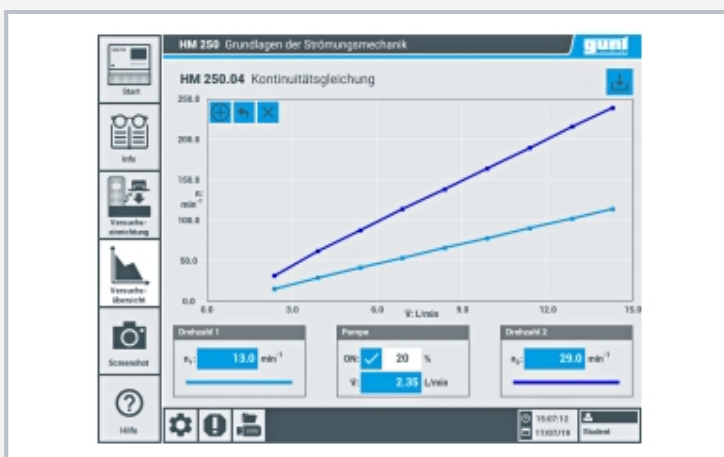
HM 250 Grundlagen der Strömungsmechanik

gunt

HM 250.04 Kontinuitätsgleichung

Start

Info

Versuchseinrichtung

Versuchsübersicht

Screenshot

Hilfe

250.0

200.0

150.0

n
min$^{-1}$

100.0

50.0

0.0

0.0

3.0

6.0

V̇: L/min

9.0

12.0

15.0

Drehzahl 1

$n_1$: 13.0 min$^{-1}$

Pumpe

ON: 20 %

V̇: 2.35 L/min

Drehzahl 2

$n_2$: 29.0 min$^{-1}$

15:07:12

17/07/19

Student